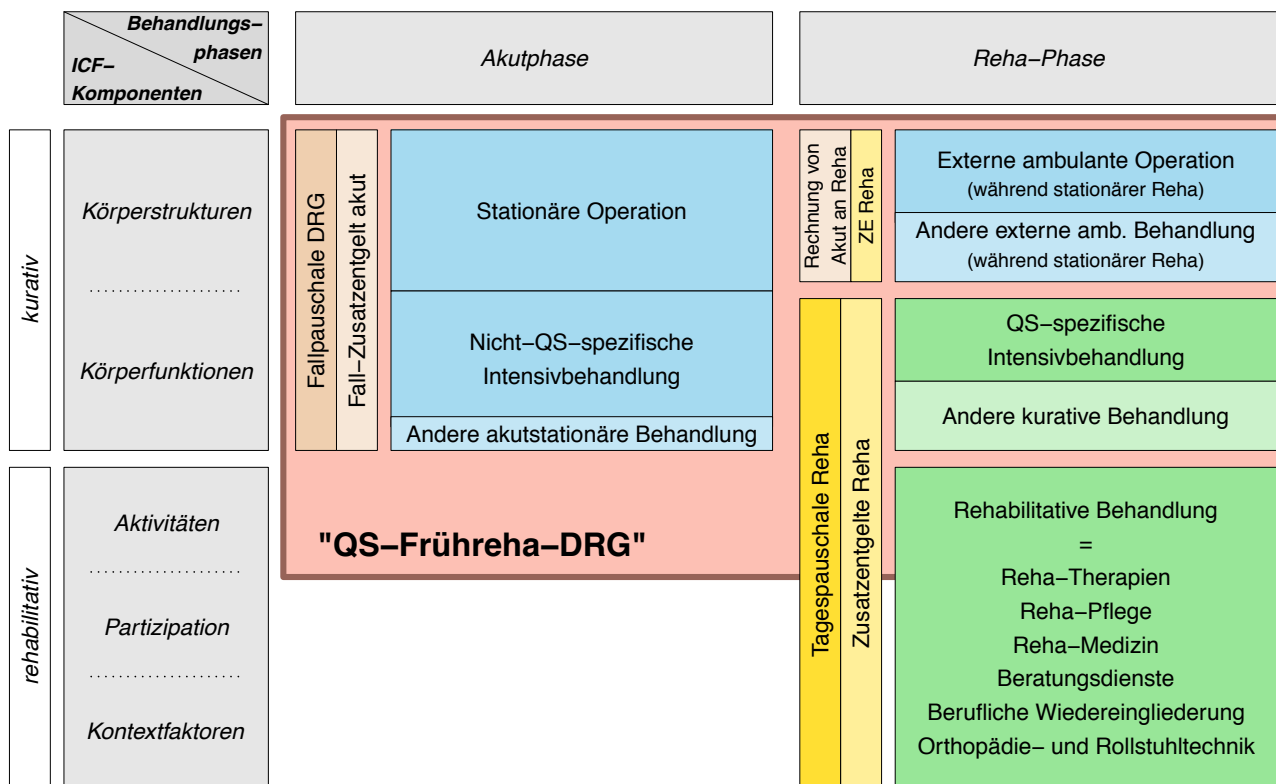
Behandlungs–phasen
ICF–Komponenten

Akutphase

Reha–Phase

kurativ

Körperstrukturen

Körperfunktionen

rehabilitativ

Aktivitäten

Partizipation

Kontextfaktoren

Fallpauschale DRG

Fall–Zusatzentgelt akut

Stationäre Operation

Nicht–QS–spezifische Intensivbehandlung

Andere akutstationäre Behandlung

"QS–Frühreha–DRG"

Rechnung von Akut an Reha

ZE Reha

Externe ambulante Operation
(während stationärer Reha)

Andere externe amb. Behandlung
(während stationärer Reha)

Tagespauschale Reha

Zusatzentgelte Reha

QS–spezifische Intensivbehandlung

Andere kurative Behandlung

Rehabilitative Behandlung
=
Reha–Therapien
Reha–Pflege
Reha–Medizin
Beratungsdienste
Berufliche Wiedereingliederung
Orthopädie– und Rollstuhltechnik